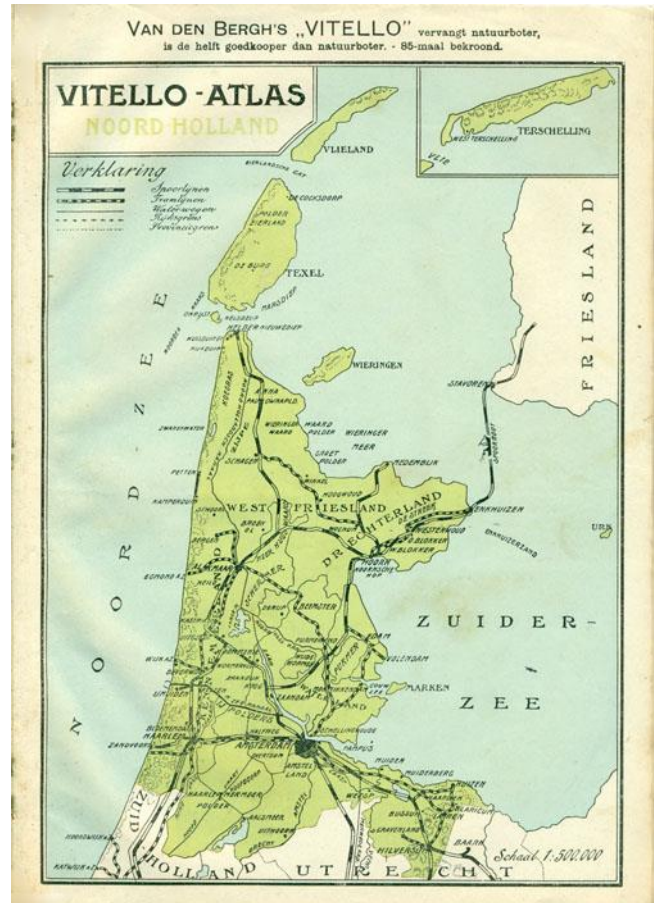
VAN DEN BERGH'S „VITELLO" vervangt natuurboter, is de helft goedkooper dan natuurboter. - 85-maal bekroond.

VITELLO-ATLAS
NOORD HOLLAND

Verklaring
Spoorlijnen
Tramlijnen
Water-wegen
Rijksgrens
Provinciegrens

VLIELAND

TERSCHELLING
WEST TERSCHELLING
VLIE

FRIESLAND

TEXEL
DE COCKSDORP
POLDER EIERLAND
DE BURG
OUDESCHILD
MARSDIEP
HELDER
NIEUWEDIEP

WIERINGEN
STAVOREN

NOORDZEE

WIERINGER MEER
MEDEMBLIK
WEST FRIESLAND
DRECHTERLAND
ENKHUIZEN
HOORN
SCHAGEN
ALKMAAR
PURMEREND
EDAM
VOLENDAM
MARKEN
ZAANDAM
HAARLEM
ZANDVOORT
AMSTERDAM
MUIDEN
HUIZEN
NAARDEN
HILVERSUM
BAARN
URK

ZUIDER-
ZEE

ZUID
HOLLAND
UTRECHT

Schaal 1:500.000